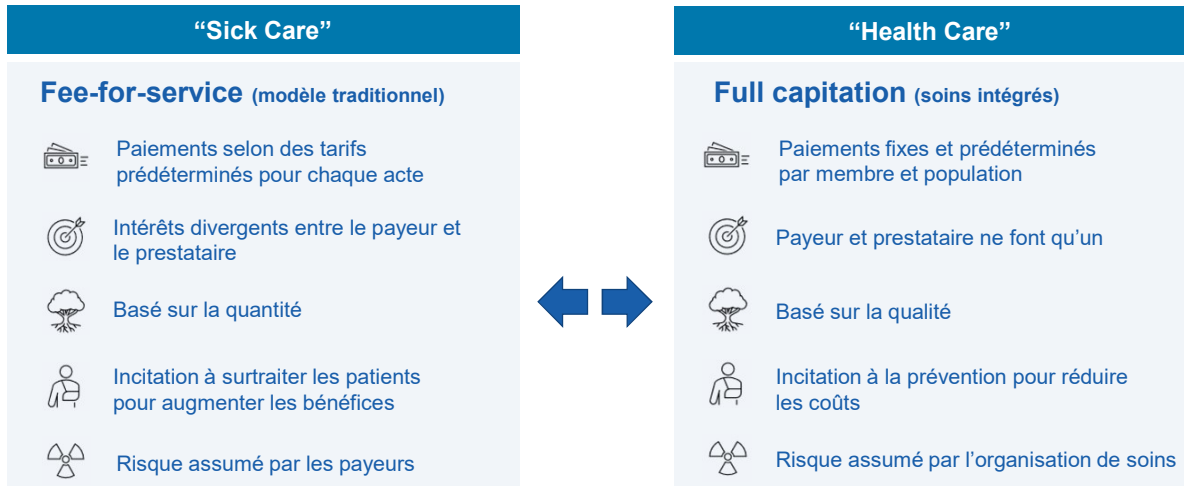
“Sick Care”

Fee-for-service (modèle traditionnel)

Paiements selon des tarifs prédéterminés pour chaque acte

Intérêts divergents entre le payeur et le prestataire

Basé sur la quantité

Incitation à surtraiter les patients pour augmenter les bénéfices

Risque assumé par les payeurs

“Health Care”

Full capitation (soins intégrés)

Paiements fixes et prédéterminés par membre et population

Payeur et prestataire ne font qu’un

Basé sur la qualité

Incitation à la prévention pour réduire les coûts

Risque assumé par l’organisation de soins